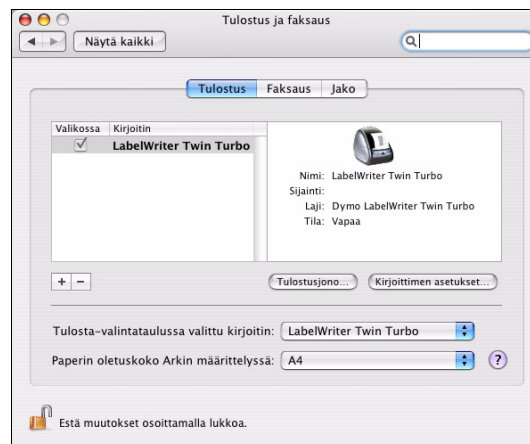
Tulostus ja faksaus

Näytä kaikki

Tulostus | Faksaus | Jako

| Valikossa | Kirjoitin |
|---|---|
| ✓ | LabelWriter Twin Turbo |

Nimi: LabelWriter Twin Turbo
Sijainti:
Laji: Dymo LabelWriter Twin Turbo
Tila: Vapaa

+ −

Tulostusjono...

Kirjoittimen asetukset...

Tulosta-valintataulussa valittu kirjoitin: LabelWriter Twin Turbo

Paperin oletuskoko Arkin määrittelyssä: A4

?

Estä muutokset osoittamalla lukkoa.